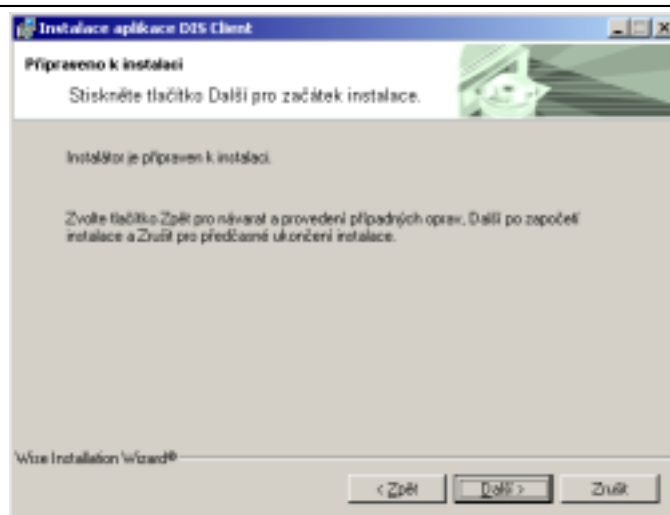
Instalace aplikace DIS Client

Připraveno k instalaci

Stiskněte tlačítko Další pro začátek instalace.

Instalátor je připraven k instalaci.

Zvolte tlačítko Zpět pro návarat a provedení případných oprav, Další po započetí instalace a Zrušit pro předčasné ukončení instalace.

Wise Installation Wizard®

< Zpět

Další >

Zrušit